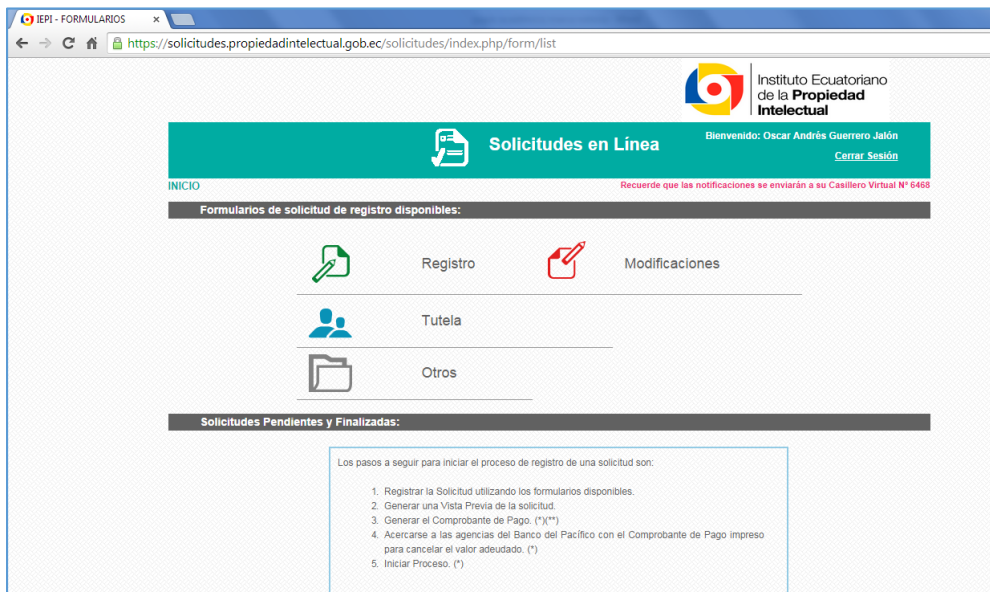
IEPI - FORMULARIOS ×

https://solicitudes.propiedadintelectual.gob.ec/solicitudes/index.php/form/list

Instituto Ecuatoriano de la Propiedad Intelectual

Solicitudes en Línea

Bienvenido: Oscar Andrés Guerrero Jalón

Cerrar Sesión

INICIO

Recuerde que las notificaciones se enviarán a su Casillero Virtual Nº 6468

Formularios de solicitud de registro disponibles:

Registro

Modificaciones

Tutela

Otros

Solicitudes Pendientes y Finalizadas:

Los pasos a seguir para iniciar el proceso de registro de una solicitud son:

1. Registrar la Solicitud utilizando los formularios disponibles.
2. Generar una Vista Previa de la solicitud.
3. Generar el Comprobante de Pago. (*)(**)
4. Acercarse a las agencias del Banco del Pacífico con el Comprobante de Pago impreso para cancelar el valor adeudado. (*)
5. Iniciar Proceso. (*)